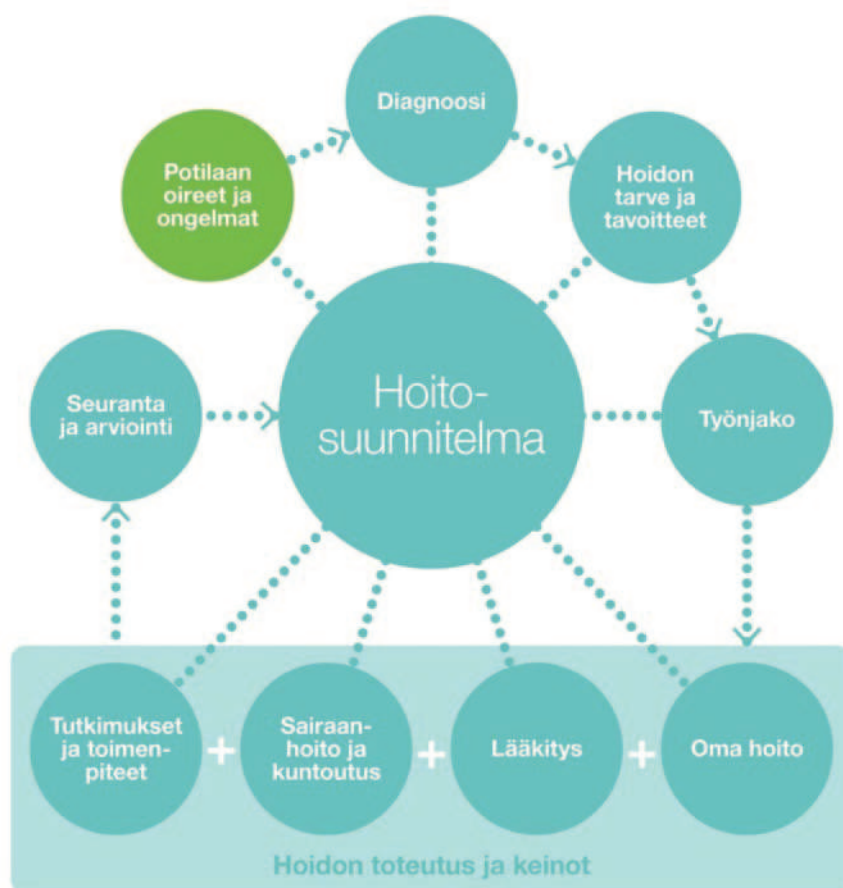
Diagnoosi

Potilaan oireet ja ongelmat

Hoidon tarve ja tavoitteet

Seuranta ja arviointi

Hoitosuunnitelma

Työnjako

Tutkimukset ja toimenpiteet

+

Sairaanhoito ja kuntoutus

+

Lääkitys

+

Oma hoito

Hoidon toteutus ja keinot